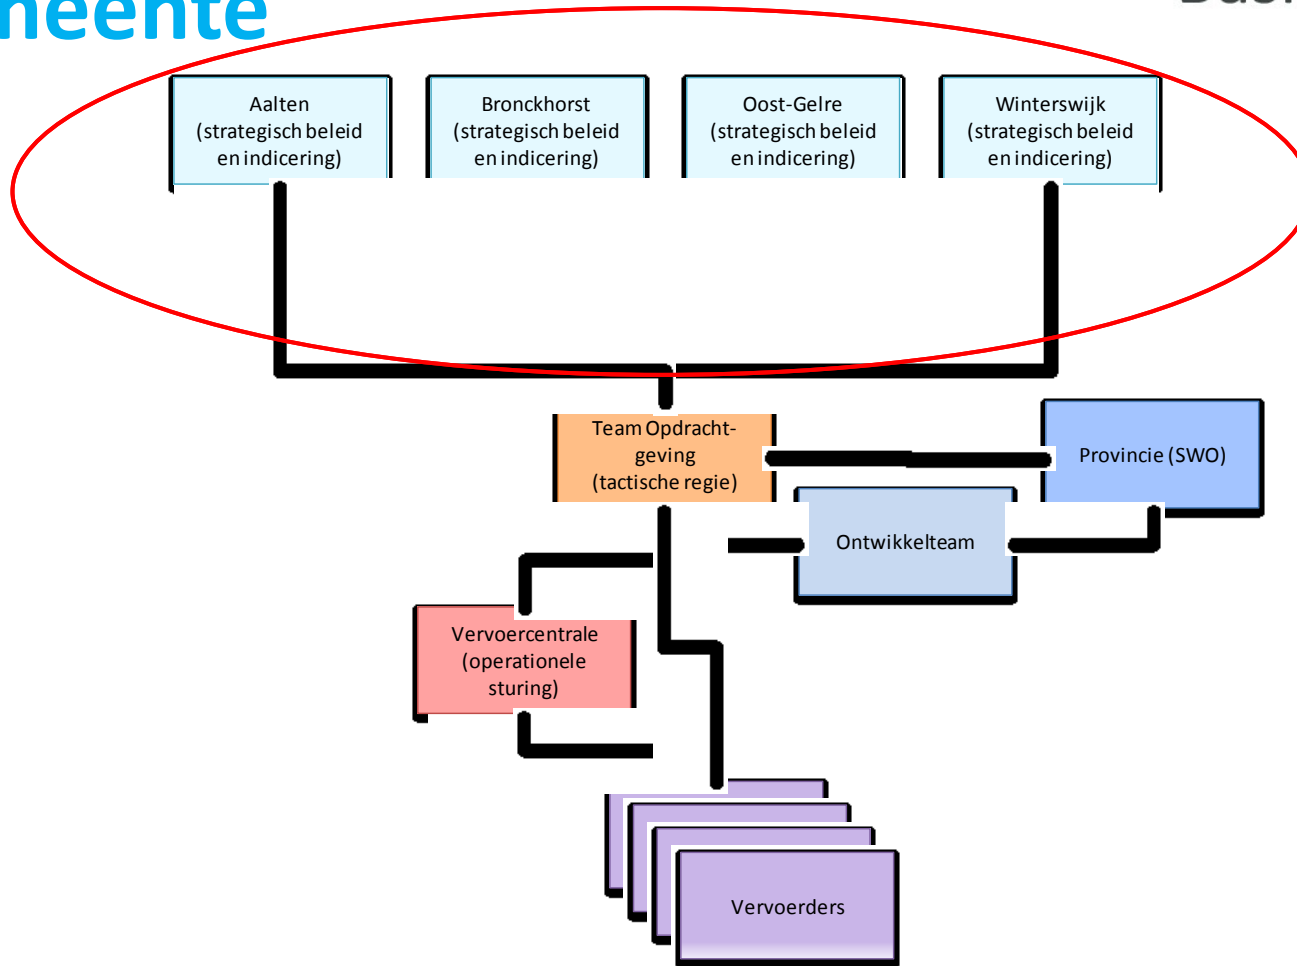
neente

Aalten (strategisch beleid en indicering)

Bronckhorst (strategisch beleid en indicering)

Oost-Gelre (strategisch beleid en indicering)

Winterswijk (strategisch beleid en indicering)

Team Opdrachtgeving (tactische regie)

Provincie (SWO)

Ontwikkelteam

Vervoercentrale (operationele sturing)

Vervoerders